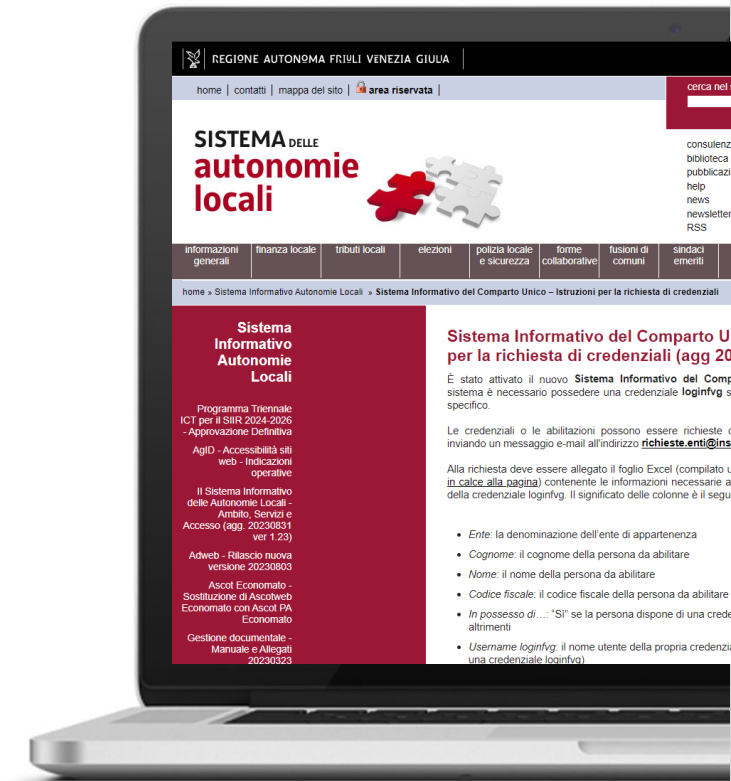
REGIONE AUTONOMA FRIULI VENEZIA GIULIA

home | contatti | mappa del sito | area riservata |

cerca nel s

SISTEMA DELLE autonomie locali

consulenz
biblioteca
pubblicazi
help
news
newsletter
RSS

informazioni generali | finanza locale | tributi locali | elezioni | polizia locale e sicurezza | forme collaborative | fusioni di comuni | sindaci emeriti

home » Sistema Informativo Autonomie Locali » Sistema Informativo del Comparto Unico – Istruzioni per la richiesta di credenziali

Sistema Informativo Autonomie Locali

Programma Triennale ICT per il SIIR 2024-2026 - Approvazione Definitiva

AgID - Accessibilità siti web - Indicazioni operative

Il Sistema Informativo delle Autonomie Locali - Ambito, Servizi e Accesso (agg. 20230831 ver 1.23)

Adweb - Rilascio nuova versione 20230803

Ascot Economato - Sostituzione di Ascotweb Economato con Ascot PA Economato

Gestione documentale - Manuale e Allegati 20230323

Sistema Informativo del Comparto U per la richiesta di credenziali (agg 20

È stato attivato il nuovo Sistema Informativo del Comp sistema è necessario possedere una credenziale loginfvg s specifico.

Le credenziali o le abilitazioni possono essere richieste c inviando un messaggio e-mail all'indirizzo richieste.enti@ins

Alla richiesta deve essere allegato il foglio Excel (compilato u in calce alla pagina) contenente le informazioni necessarie a della credenziale loginfvg. Il significato delle colonne è il segu

Ente: la denominazione dell'ente di appartenenza
Cognome: il cognome della persona da abilitare
Nome: il nome della persona da abilitare
Codice fiscale: il codice fiscale della persona da abilitare
In possesso di...: "Sì" se la persona dispone di una crede altrimenti
Username loginfvg: il nome utente della propria credenzia una credenziale loginfvg)